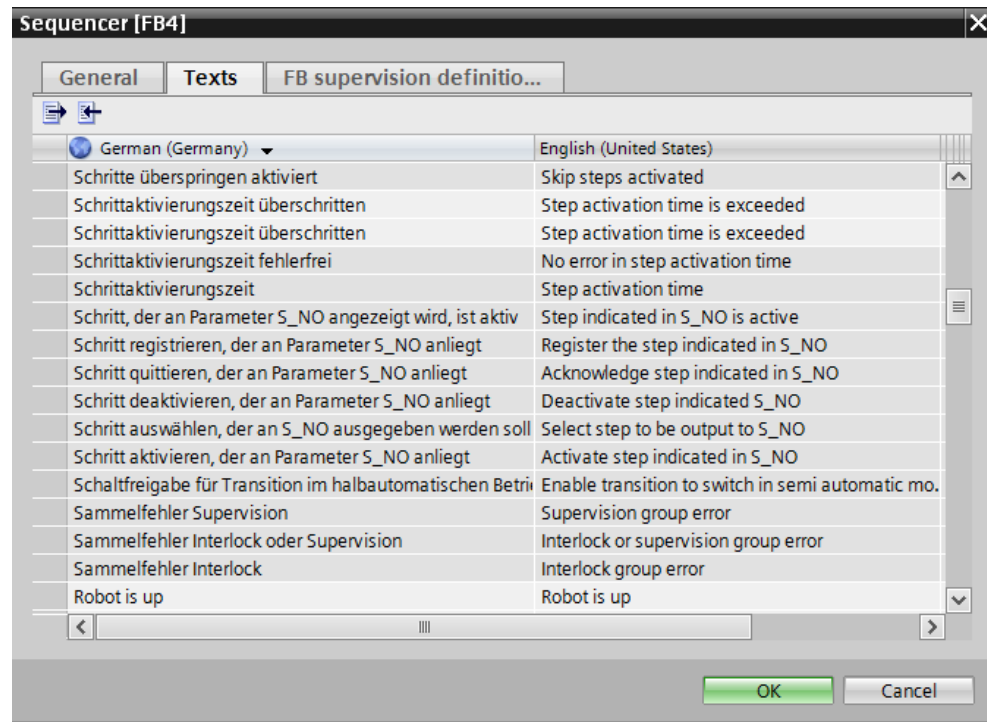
Sequencer [FB4]

General | Texts | FB supervision definitio...

| German (Germany) | English (United States) |
|---|---|
| Schritte überspringen aktiviert | Skip steps activated |
| Schrittaktivierungszeit überschritten | Step activation time is exceeded |
| Schrittaktivierungszeit überschritten | Step activation time is exceeded |
| Schrittaktivierungszeit fehlerfrei | No error in step activation time |
| Schrittaktivierungszeit | Step activation time |
| Schritt, der an Parameter S_NO angezeigt wird, ist aktiv | Step indicated in S_NO is active |
| Schritt registrieren, der an Parameter S_NO anliegt | Register the step indicated in S_NO |
| Schritt quittieren, der an Parameter S_NO anliegt | Acknowledge step indicated in S_NO |
| Schritt deaktivieren, der an Parameter S_NO anliegt | Deactivate step indicated S_NO |
| Schritt auswählen, der an S_NO ausgegeben werden soll | Select step to be output to S_NO |
| Schritt aktivieren, der an Parameter S_NO anliegt | Activate step indicated in S_NO |
| Schaltfreigabe für Transition im halbautomatischen Betri | Enable transition to switch in semi automatic mo. |
| Sammelfehler Supervision | Supervision group error |
| Sammelfehler Interlock oder Supervision | Interlock or supervision group error |
| Sammelfehler Interlock | Interlock group error |
| Robot is up | Robot is up |

OK
Cancel